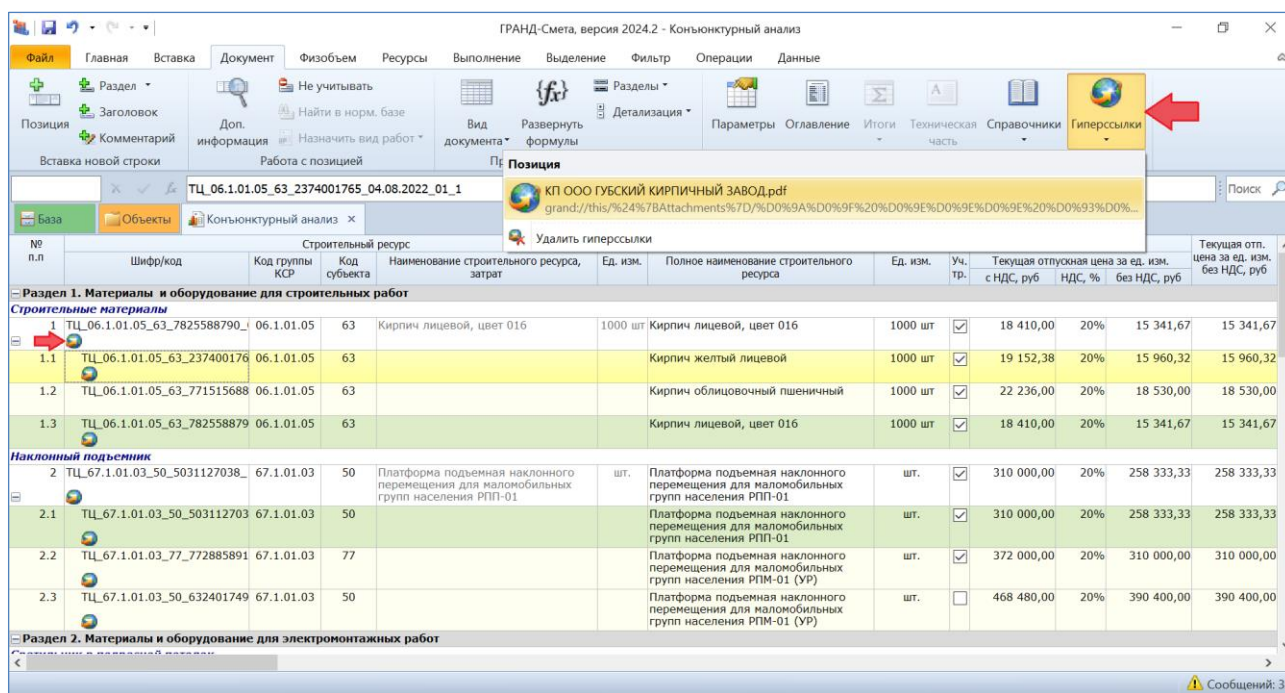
ГРАНД-Смета, версия 2024.2 - Конъюнктурный анализ

Файл Главная Вставка Документ Физобъем Ресурсы Выполнение Выделение Фильтр Операции Данные

Позиция
Раздел
Заголовок
Комментарий
Вставка новой строки
Доп. информация
Не учитывать
Найти в норм. базе
Назначить вид работ
Работа с позицией
Вид документа
Развернуть формулы
Разделы
Детализация
Параметры Оглавление Итоги Техническая часть Справочники Гиперссылки

ТЦ_06.1.01.05_63_2374001765_04.08.2022_01_1

Позиция
КП ООО ГУБСКИЙ КИРПИЧНЫЙ ЗАВОД.pdf
grand://this/%24%7BAttachments%7D/%D0%9A%D0%9F%20%D0%9E%D0%9E%D0%9E%20%D0%93%D0%...
Удалить гиперссылки

Поиск

База Объекты Конъюнктурный анализ ×

| № п.п | Шифр/код | Код группы КСР | Код субъекта | Наименование строительного ресурса, затрат | Ед. изм. | Полное наименование строительного ресурса | Ед. изм. | Уч. тр. | с НДС, руб | НДС, % | без НДС, руб | Текущая отп. цена за ед. изм. без НДС, руб |
|---|---|---|---|---|---|---|---|---|---|---|---|---|
| Раздел 1. Материалы и оборудование для строительных работ | | | | | | | | | | | | |
| Строительные материалы | | | | | | | | | | | | |
| 1 | ТЦ_06.1.01.05_63_7825588790_ | 06.1.01.05 | 63 | Кирпич лицевой, цвет 016 | 1000 шт | Кирпич лицевой, цвет 016 | 1000 шт | ☑ | 18 410,00 | 20% | 15 341,67 | 15 341,67 |
| 1.1 | ТЦ_06.1.01.05_63_237400176 | 06.1.01.05 | 63 | | | Кирпич желтый лицевой | 1000 шт | ☑ | 19 152,38 | 20% | 15 960,32 | 15 960,32 |
| 1.2 | ТЦ_06.1.01.05_63_771515688 | 06.1.01.05 | 63 | | | Кирпич облицовочный пшеничный | 1000 шт | ☑ | 22 236,00 | 20% | 18 530,00 | 18 530,00 |
| 1.3 | ТЦ_06.1.01.05_63_782558879 | 06.1.01.05 | 63 | | | Кирпич лицевой, цвет 016 | 1000 шт | ☑ | 18 410,00 | 20% | 15 341,67 | 15 341,67 |
| Наклонный подъемник | | | | | | | | | | | | |
| 2 | ТЦ_67.1.01.03_50_5031127038_ | 67.1.01.03 | 50 | Платформа подъемная наклонного перемещения для маломобильных групп населения РПП-01 | шт. | Платформа подъемная наклонного перемещения для маломобильных групп населения РПП-01 | шт. | ☑ | 310 000,00 | 20% | 258 333,33 | 258 333,33 |
| 2.1 | ТЦ_67.1.01.03_50_503112703 | 67.1.01.03 | 50 | | | Платформа подъемная наклонного перемещения для маломобильных групп населения РПП-01 | шт. | ☑ | 310 000,00 | 20% | 258 333,33 | 258 333,33 |
| 2.2 | ТЦ_67.1.01.03_77_772885891 | 67.1.01.03 | 77 | | | Платформа подъемная наклонного перемещения для маломобильных групп населения РПМ-01 (УР) | шт. | ☑ | 372 000,00 | 20% | 310 000,00 | 310 000,00 |
| 2.3 | ТЦ_67.1.01.03_50_632401749 | 67.1.01.03 | 50 | | | Платформа подъемная наклонного перемещения для маломобильных групп населения РПМ-01 (УР) | шт. | ☐ | 468 480,00 | 20% | 390 400,00 | 390 400,00 |
| Раздел 2. Материалы и оборудование для электромонтажных работ | | | | | | | | | | | | |

Строительный ресурс
Текущая отпускная цена за ед. изм.

Сообщений: 3